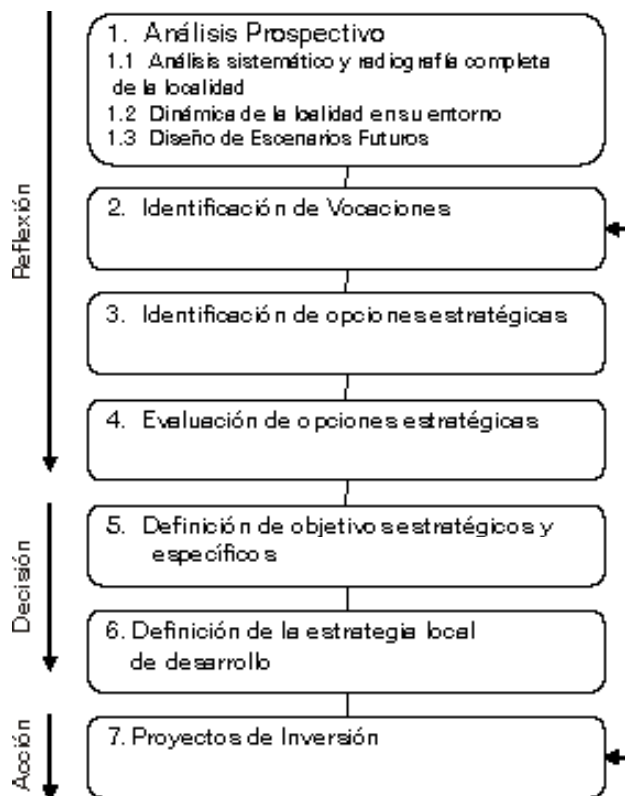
Reflexión

1. Análisis Prospectivo
1.1 Análisis sistemático y radiografía completa de la localidad
1.2 Dinámica de la localidad en su entorno
1.3 Diseño de Escenarios Futuros

2. Identificación de Vocaciones

3. Identificación de opciones estratégicas

4. Evaluación de opciones estratégicas

Decisión

5. Definición de objetivos estratégicos y específicos

6. Definición de la estrategia local de desarrollo

Acción

7. Proyectos de Inversión